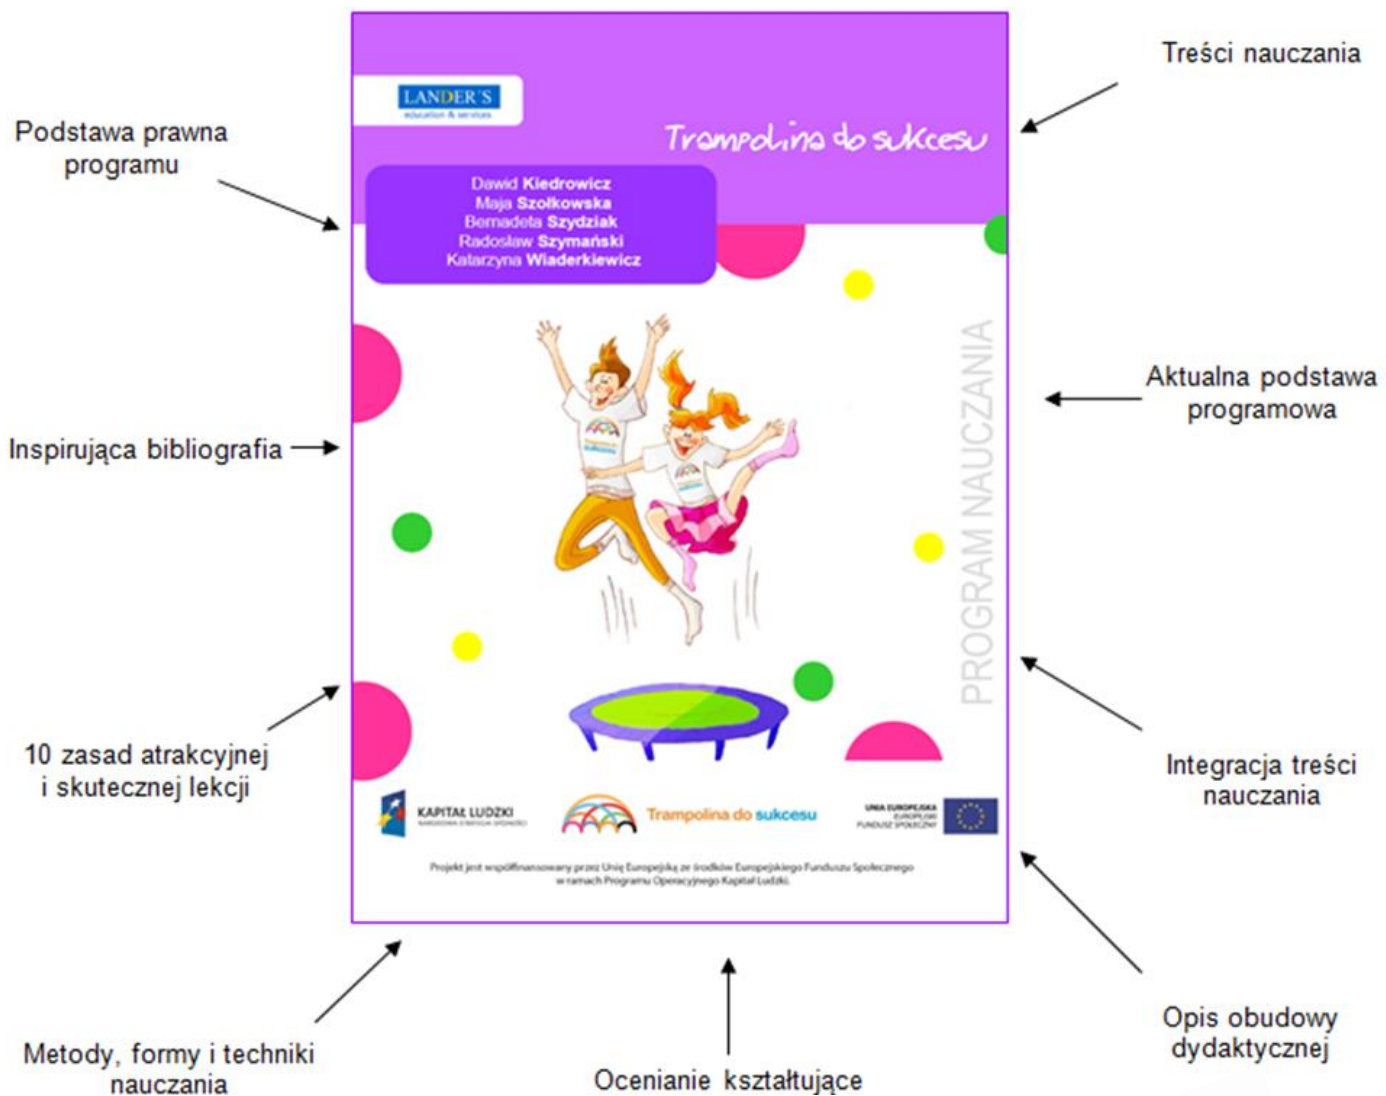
Treści nauczania

Podstawa prawna programu

LANDER'S
education & services

Trampolina do sukcesu

Dawid Kiedrowicz
Maja Szołkowska
Bernadeta Szydziak
Radosław Szymański
Katarzyna Wiaderkiewicz

PROGRAM NAUCZANIA

Aktualna podstawa programowa

Inspirująca bibliografia

10 zasad atrakcyjnej i skutecznej lekcji

Integracja treści nauczania

KAPITAŁ LUDZKI
NARODOWA STRATEGIA SPÓJNOŚCI

Trampolina do sukcesu

UNIA EUROPEJSKA
EUROPEJSKI
FUNDUSZ SPOŁECZNY

Projekt jest współfinansowany przez Unię Europejską ze środków Europejskiego Funduszu Społecznego w ramach Programu Operacyjnego Kapitał Ludzki.

Opis obudowy dydaktycznej

Metody, formy i techniki nauczania

Ocenianie kształtujące